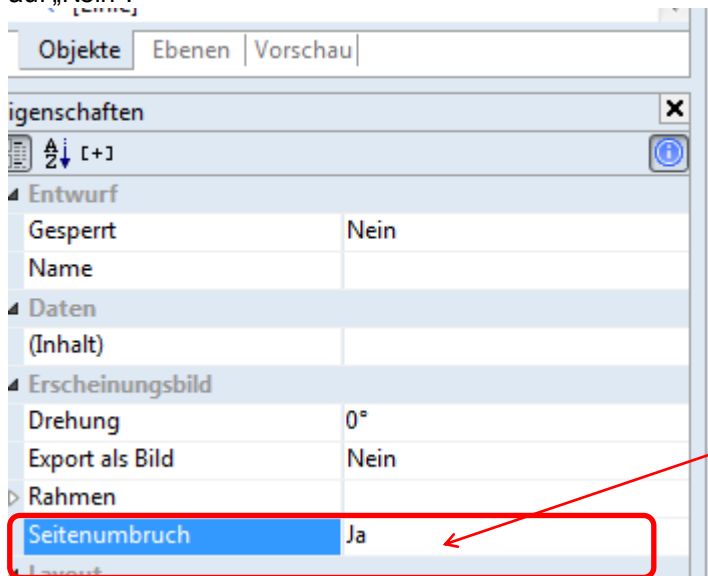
auf „Nein".
[Linie]

Objekte | Ebenen | Vorschau

igenschaften
[+]

Entwurf
| Gesperrt | Nein |
|---|---|
| Name | |

Daten
| (Inhalt) | |
|---|---|

Erscheinungsbild
| Drehung | 0° |
|---|---|
| Export als Bild | Nein |
| Rahmen | |
| Seitenumbruch | Ja |

Layout